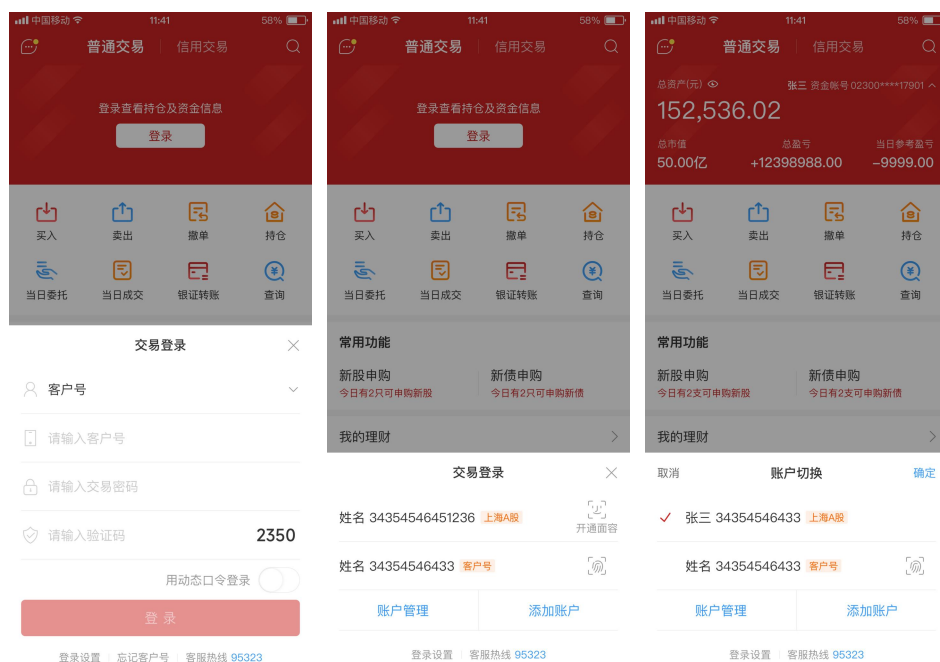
中国移动 11:41 58%

普通交易 | 信用交易

登录查看持仓及资金信息

登录

买入 卖出 撤单 持仓

当日委托 当日成交 银证转账 查询

交易登录

客户号

请输入客户号

请输入交易密码

请输入验证码 2350

用动态口令登录

登 录

登录设置 | 忘记客户号 | 客服热线 95323

中国移动 11:41 58%

普通交易 | 信用交易

登录查看持仓及资金信息

登录

买入 卖出 撤单 持仓

当日委托 当日成交 银证转账 查询

常用功能

新股申购
今日有2只可申购新股

新债申购
今日有2支可申购新债

我的理财

交易登录

姓名 34354546451236 上海A股 开通面容

姓名 34354546433 客户号

账户管理 添加账户

登录设置 | 客服热线 95323

中国移动 11:41 58%

普通交易 | 信用交易

总资产(元)

张三 资金帐号 02300****17901

152,536.02

总市值
50.00亿

总盈亏
+12398988.00

当日参考盈亏
-9999.00

买入 卖出 撤单 持仓

当日委托 当日成交 银证转账 查询

常用功能

新股申购
今日有2支可申购新股

新债申购
今日有2支可申购新债

我的理财

取消 账户切换 确定

张三 34354546433 上海A股

姓名 34354546433 客户号

账户管理 添加账户

登录设置 | 客服热线 95323